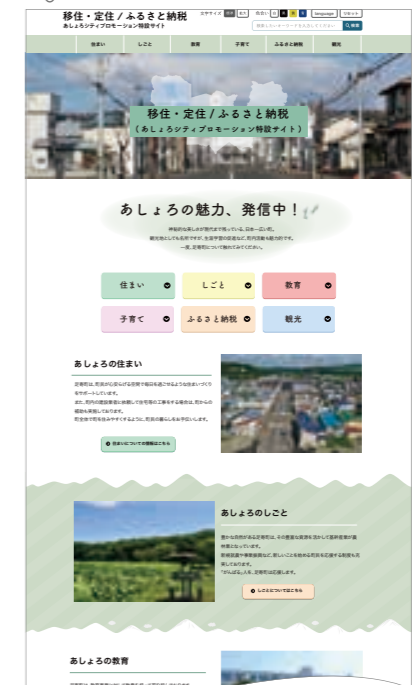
移住・定住／ふるさと納税
あしょろシティプロモーション特設サイト

文字サイズ 標準 拡大 色合い 白 黒 青 黄 language サイトマップ

検索したいキーワードを入力してください 検索

住まい しごと 教育 子育て ふるさと納税 観光

移住・定住／ふるさと納税
（あしょろシティプロモーション特設サイト）

あしょろの魅力、発信中！

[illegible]

住まい
しごと
教育
子育て
ふるさと納税
観光

あしょろの住まい

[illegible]

住まいについての情報はこちら

あしょろのしごと

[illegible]

しごとについてはこちら

あしょろの教育

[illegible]